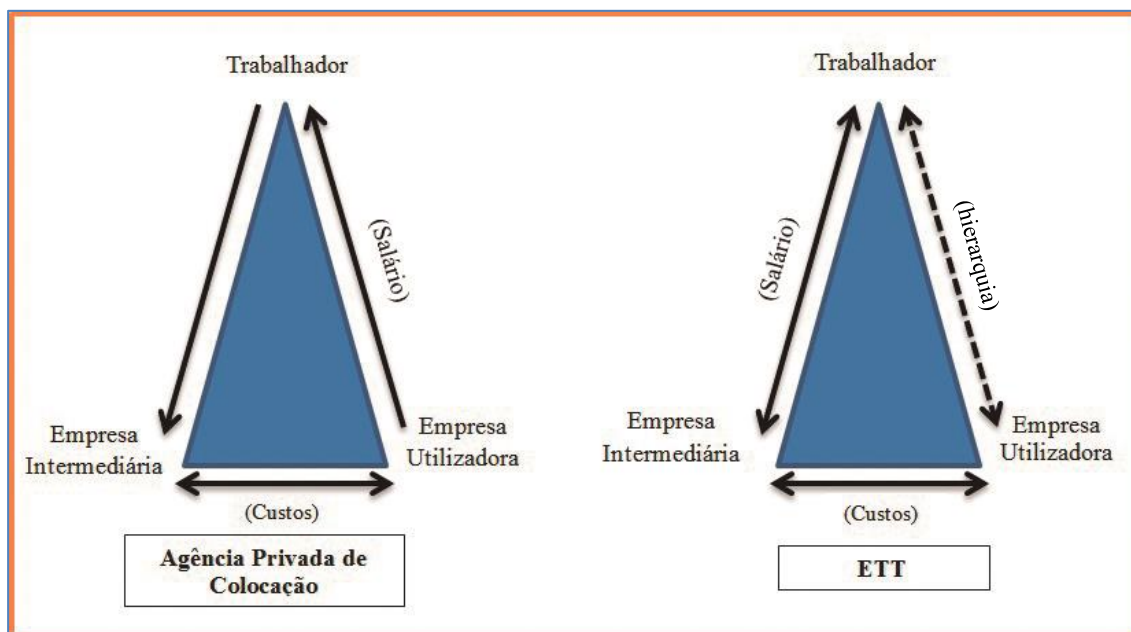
Trabalhador

(Salário)

Empresa Intermediária

Empresa Utilizadora

(Custos)

**Agência Privada de Colocação**

Trabalhador

(Salário)

(hierarquia)

Empresa Intermediária

Empresa Utilizadora

(Custos)

**ETT**